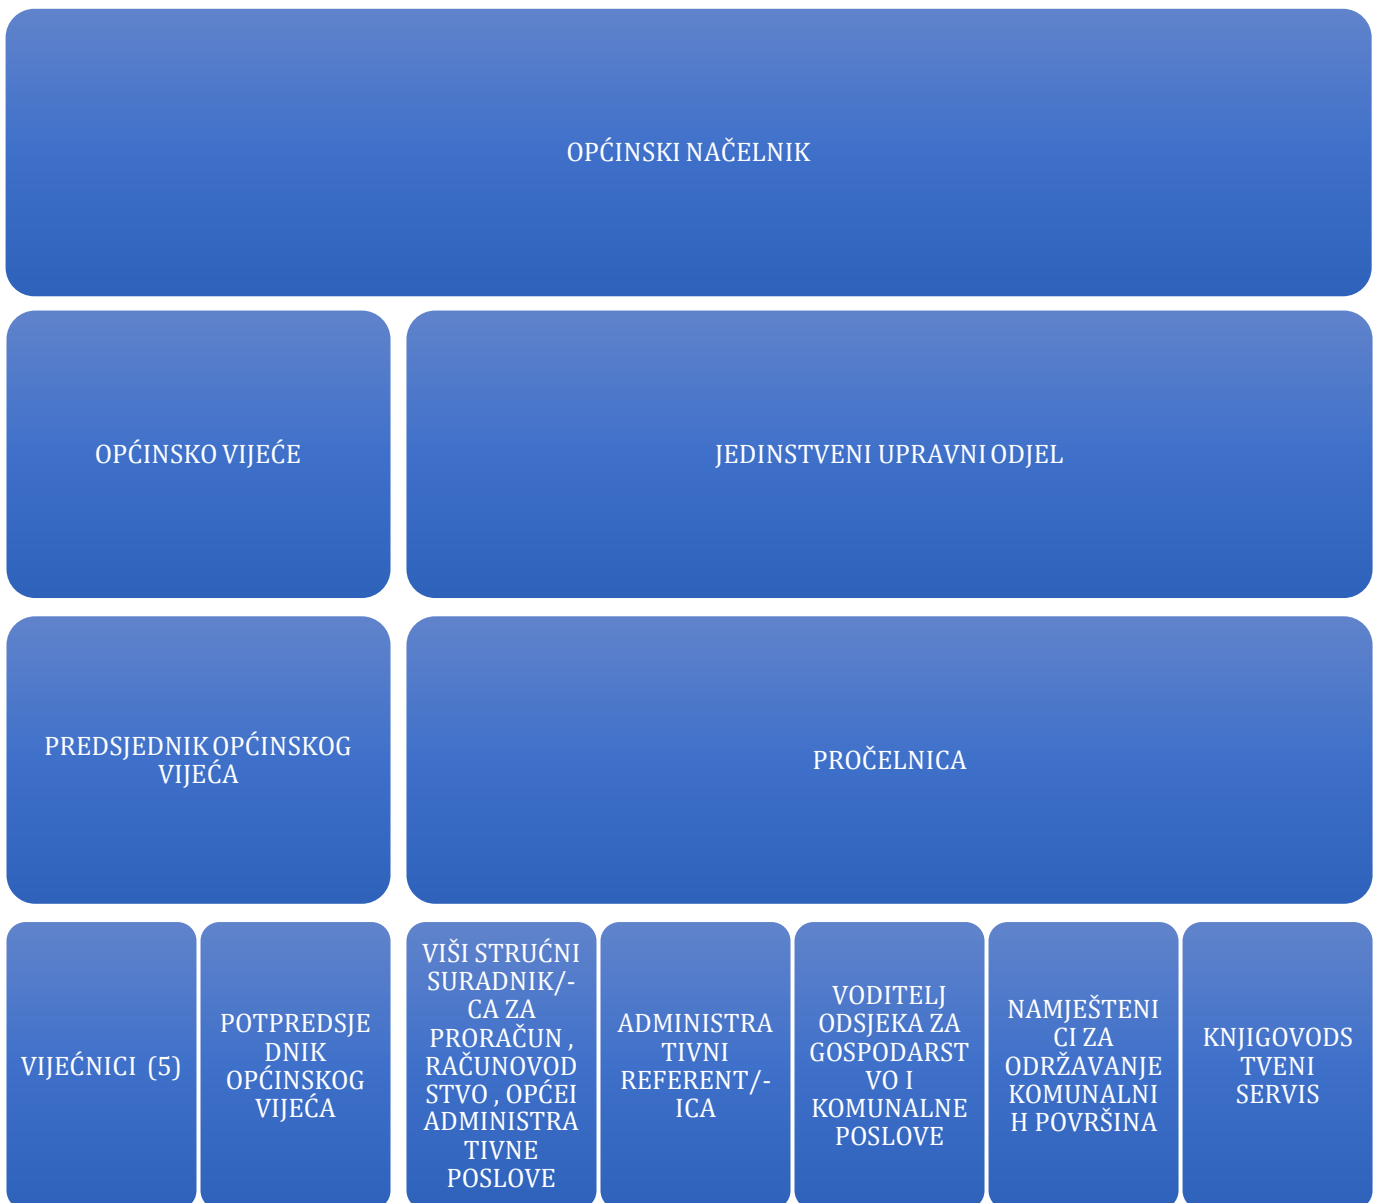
OPĆINSKI NAČELNIK

OPĆINSKO VIJEĆE

JEDINSTVENI UPRAVNI ODJEL

PREDSJEDNIK OPĆINSKOG VIJEĆA

PROČELNICA

VIJEĆNICI (5)

POTPREDSJEDNIK OPĆINSKOG VIJEĆA

VIŠI STRUČNI SURADNIK/-CA ZA PRORAČUN , RAČUNOVODSTVO , OPĆEI ADMINISTRATIVNE POSLOVE

ADMINISTRATIVNI REFERENT/-ICA

VODITELJ ODSJEKA ZA GOSPODARSTVO I KOMUNALNE POSLOVE

NAMJEŠTENICI ZA ODRŽAVANJE KOMUNALNIH POVRŠINA

KNJIGOVODSTVENI SERVIS